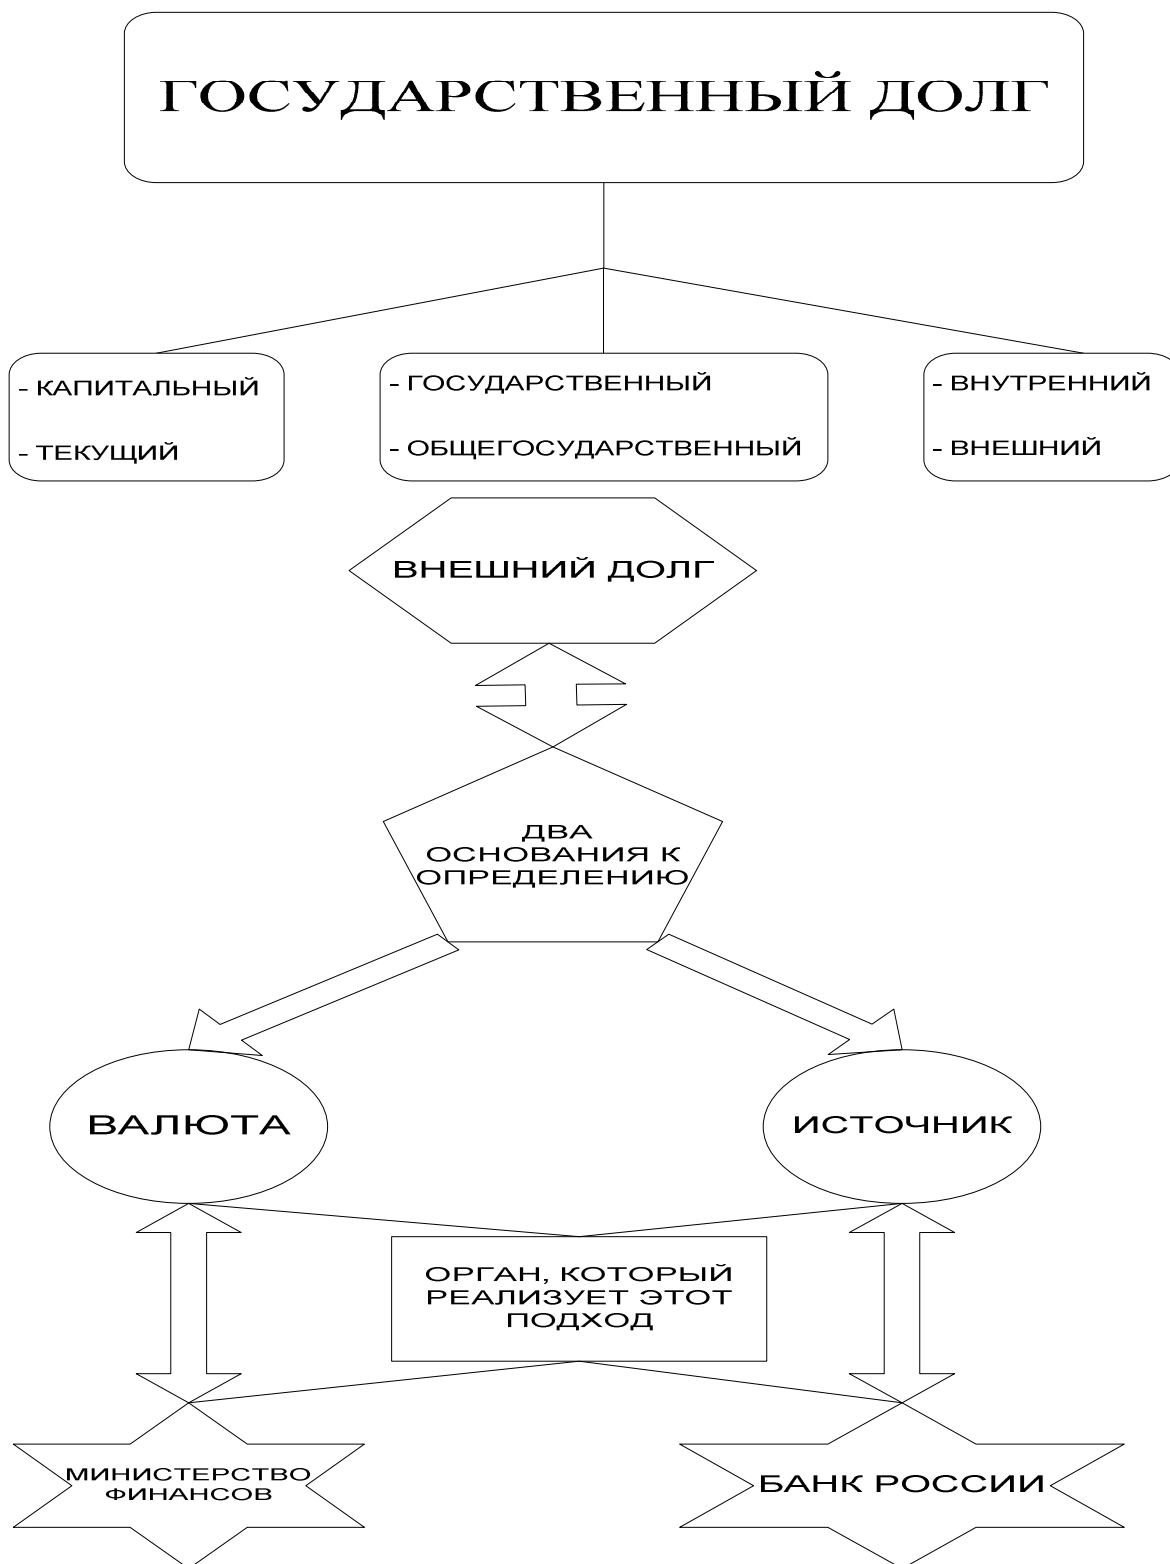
ГОСУДАРСТВЕННЫЙ ДОЛГ

- КАПИТАЛЬНЫЙ

- ТЕКУЩИЙ

- ГОСУДАРСТВЕННЫЙ

- ОБЩЕГОСУДАРСТВЕННЫЙ

- ВНУТРЕННИЙ

- ВНЕШНИЙ

ВНЕШНИЙ ДОЛГ

ДВА ОСНОВАНИЯ К ОПРЕДЕЛЕНИЮ

ВАЛЮТА

ИСТОЧНИК

ОРГАН, КОТОРЫЙ РЕАЛИЗУЕТ ЭТОТ ПОДХОД

МИНИСТЕРСТВО ФИНАНСОВ

БАНК РОССИИ